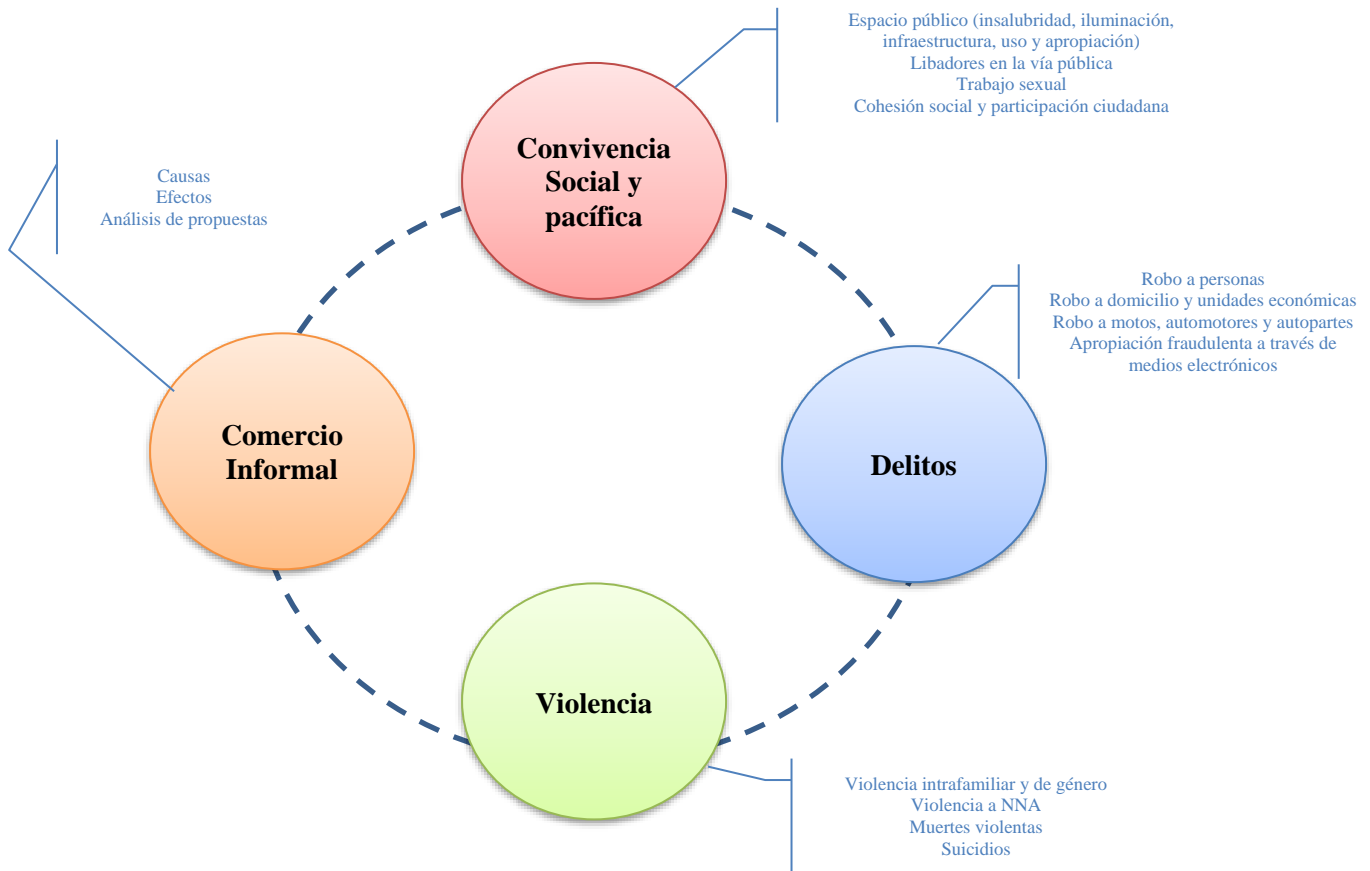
Espacio público (insalubridad, iluminación, infraestructura, uso y apropiación)
Libadores en la vía pública
Trabajo sexual
Cohesión social y participación ciudadana

Convivencia Social y pacífica

Causas
Efectos
Análisis de propuestas

Robo a personas
Robo a domicilio y unidades económicas
Robo a motos, automotores y autopartes
Apropiación fraudulenta a través de medios electrónicos

Comercio Informal

Delitos

Violencia

Violencia intrafamiliar y de género
Violencia a NNA
Muertes violentas
Suicidios